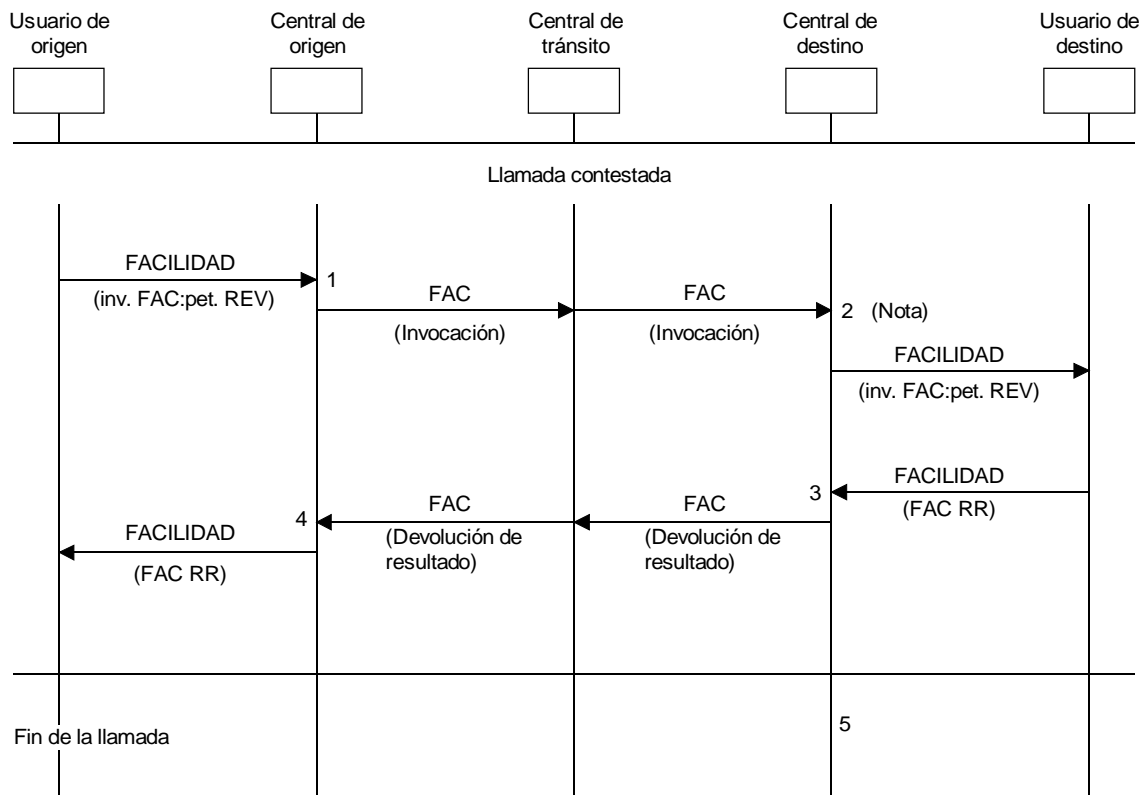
Usuario de origen

Central de origen

Central de tránsito

Central de destino

Usuario de destino

Llamada contestada

FACILIDAD
(inv. FAC:pet. REV)

1

FAC
(Invocación)

FAC
(Invocación)

2 (Nota)

FACILIDAD
(inv. FAC:pet. REV)

FACILIDAD
(FAC RR)

3

FAC
(Devolución de resultado)

FAC
(Devolución de resultado)

4

FACILIDAD
(FAC RR)

Fin de la llamada

5